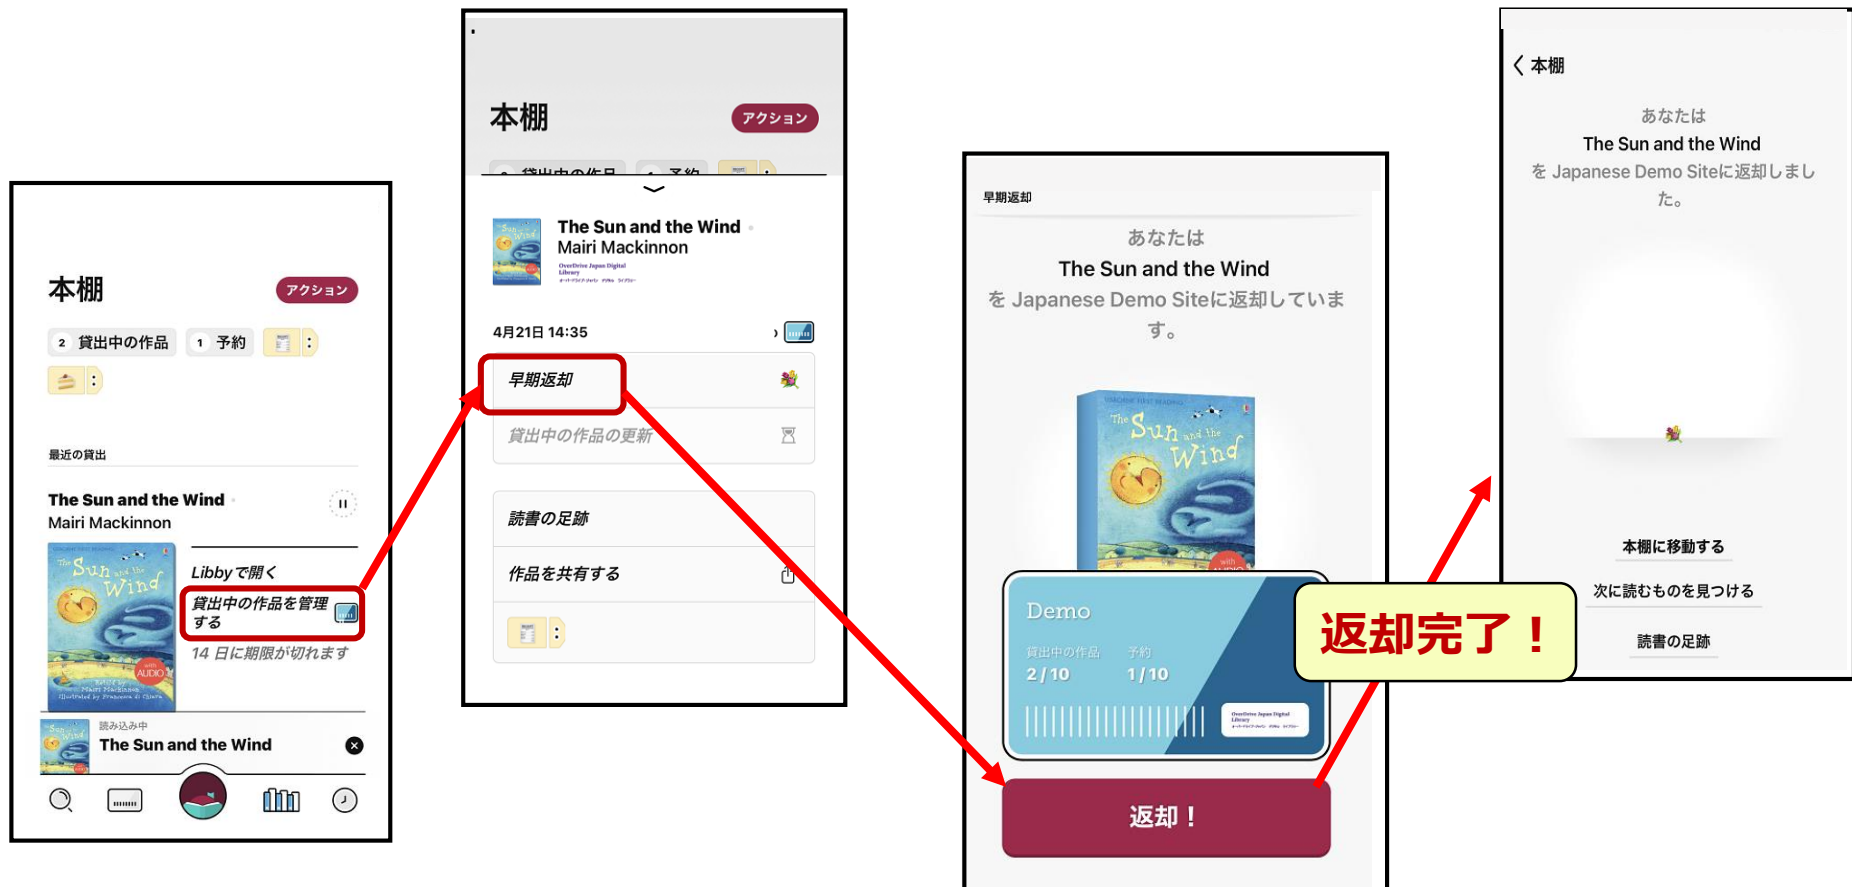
本棚
アクション
2 貸出中の作品
1 予約
最近の貸出
The Sun and the Wind
Mairi Mackinnon
Libbyで開く
貸出中の作品を管理する
14 日に期限が切れます
読み込み中
The Sun and the Wind

本棚
アクション
貸出中の作品
予約
The Sun and the Wind
Mairi Mackinnon
4月21日 14:35
早期返却
貸出中の作品の更新
読書の足跡
作品を共有する

早期返却
あなたは
The Sun and the Wind
を Japanese Demo Siteに返却しています。
Demo
貸出中の作品
2 / 10
予約
1 / 10
返却！

本棚
あなたは
The Sun and the Wind
を Japanese Demo Siteに返却しました。
本棚に移動する
次に読むものを見つける
読書の足跡

返却完了！